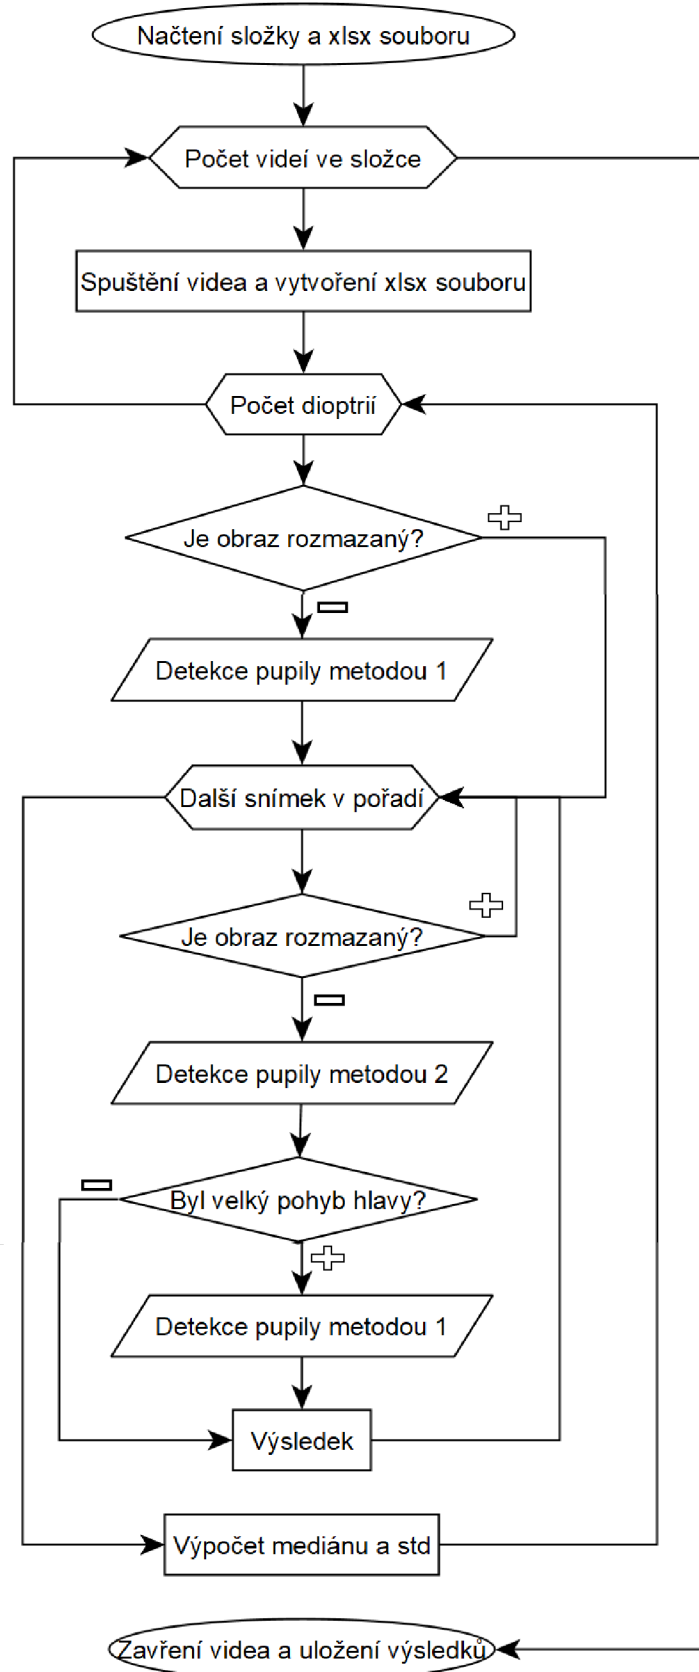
Načtení složky a xlsx souboru

Počet videí ve složce

Spuštění videa a vytvoření xlsx souboru

Počet dioptrií

Je obraz rozmazaný?

+

−

Detekce pupily metodou 1

Další snímek v pořadí

Je obraz rozmazaný?

+

−

Detekce pupily metodou 2

Byl velký pohyb hlavy?

−

+

Detekce pupily metodou 1

Výsledek

Výpočet mediánu a std

Zavření videa a uložení výsledků